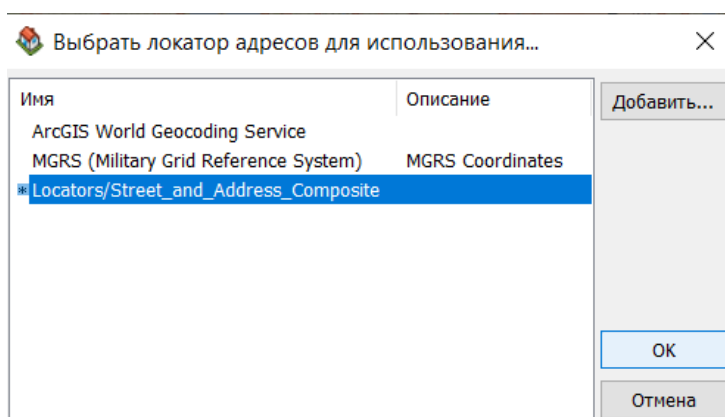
Выбрать локатор адресов для использования...

| Имя | Описание |
|---|---|
| ArcGIS World Geocoding Service | |
| MGRS (Military Grid Reference System) | MGRS Coordinates |
| * Locators/Street_and_Address_Composite | |

Добавить...

OK

Отмена